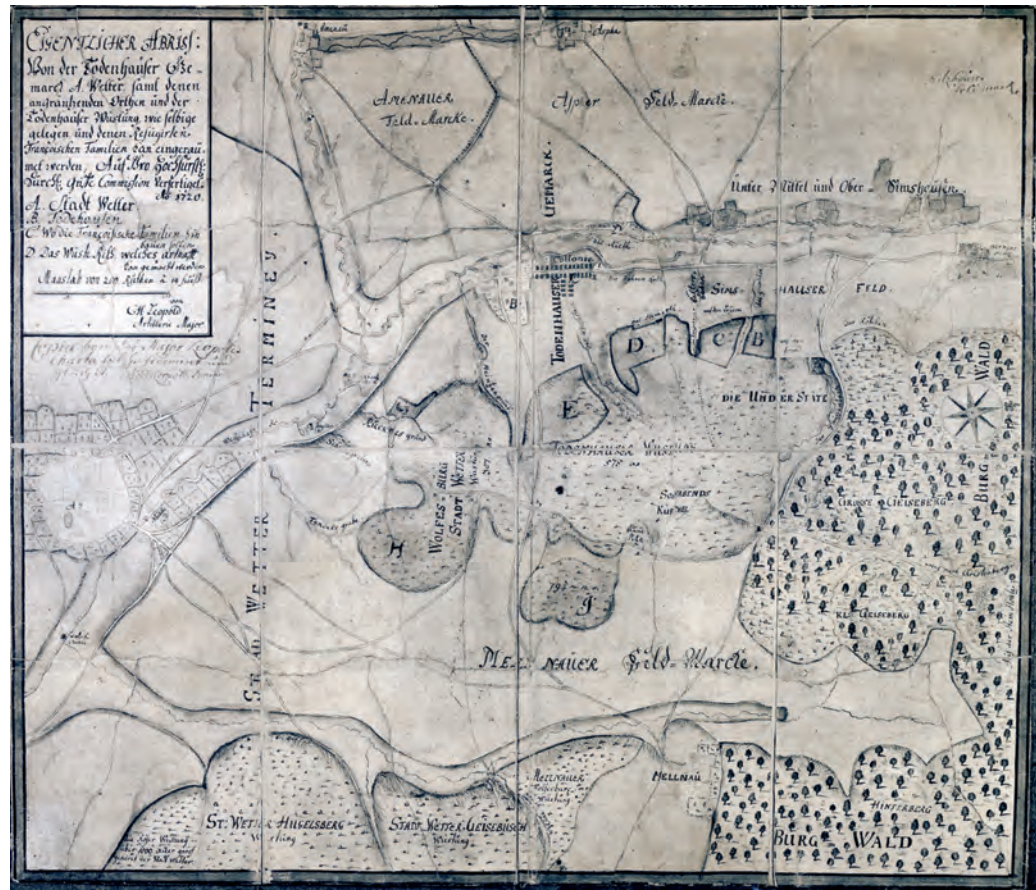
Eigentlicher Abriss:
Von der Todenhauser Gemarck A. Wetter, samt denen angränzenden Orthen und der Todenhauser Wüstung wie selbige gelegen und denen Refugirten Französischen Familien dan eingeräumet werden. Auf Hoch Fürstl. Durchl. gnädigste Commission Verfertiget Ao 1720.
A. Stadt Wetter
B. Todenhausen
C. Wo die Französische Familien hin bauen sollen
D. Das Wüst Feld welches geackert und gemacht werden
Maaslab von 200 Ruthen à 16 Schuh
von
C.W. Leopold
Artillerie Major

Copia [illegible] Major Leopold Charte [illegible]

Amenauer Feld Marcke

Asphar Feld Marcke

Unter Mittel und Ober Simsheusen

Uebarck

Todenhausen

Simshauser Feld

Todenhauser

B

D

C

B

E

Die Under Seite

Todenhäuser Wüstung

Wald

Termiñey

Wolfes Bügel Stadt Wetter

H

Grosse Geiseberg

Burg

Kl. Geiseberg

J

Stadt Wetter

Mellnauer Feld Marcke

Mellnauer

Hellnau

St. Wetter Hugelsberg Wüstung

Stadt Wetter Geisebusch Wüstung

Hinterberg

Burg Wald